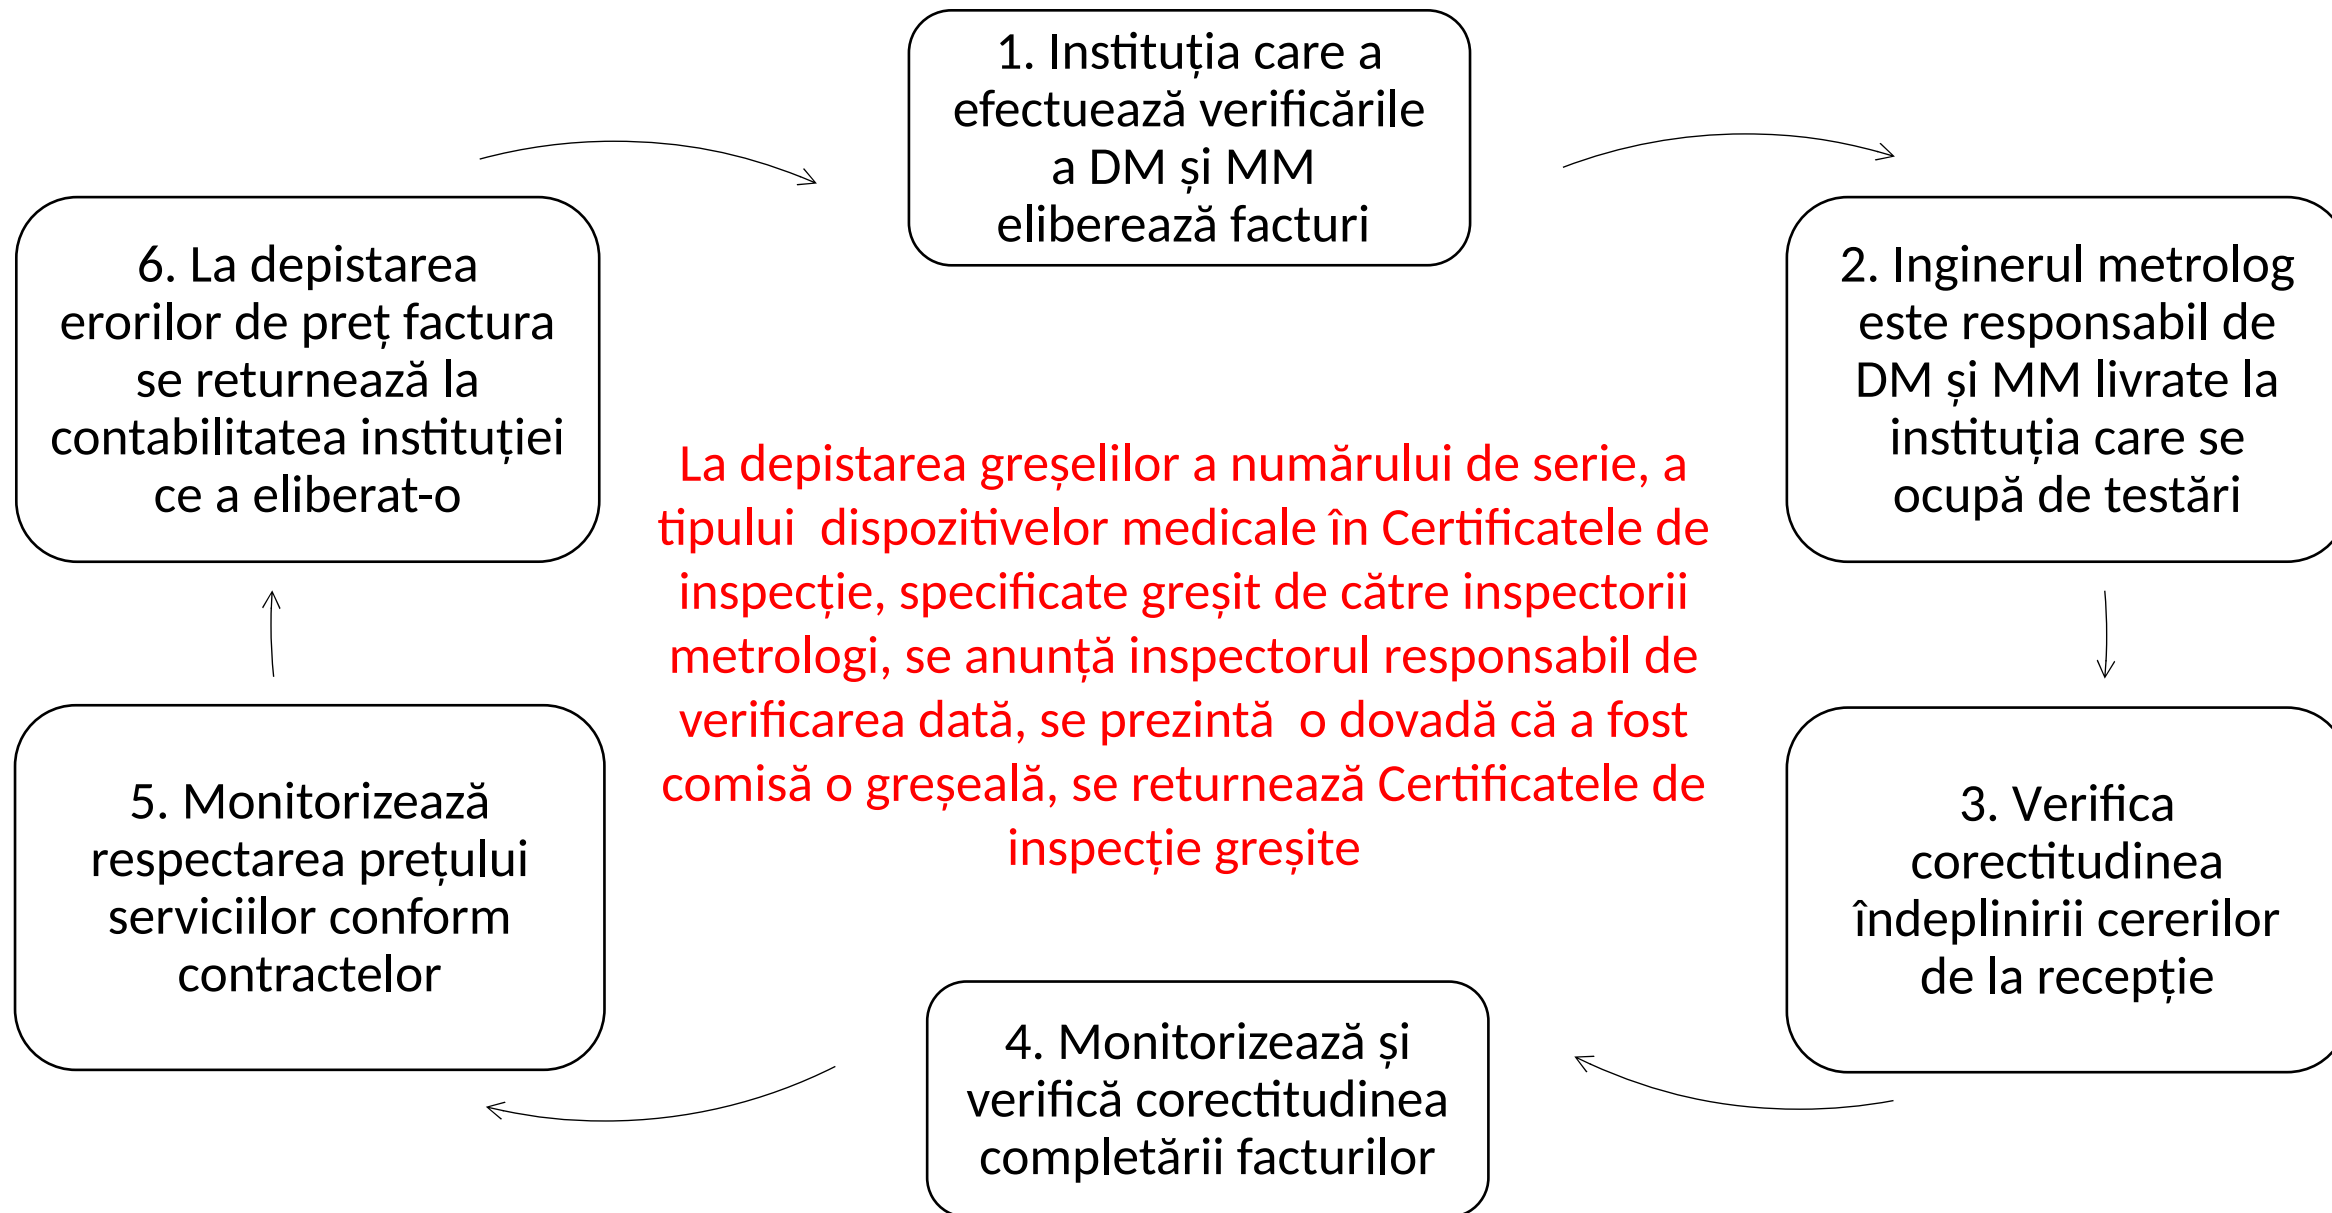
1. Instituția care a efectuează verificările a DM și MM eliberează facturi

2. Inginerul metrolog este responsabil de DM și MM livrate la instituția care se ocupă de testări

3. Verifica corectitudinea îndeplinirii cererilor de la recepție

4. Monitorizează și verifică corectitudinea completării facturilor

5. Monitorizează respectarea prețului serviciilor conform contractelor

6. La depistarea erorilor de preț factura se returnează la contabilitatea instituției ce a eliberat-o

La depistarea greșelilor a numărului de serie, a tipului dispozitivelor medicale în Certificatele de inspecție, specificate greșit de către inspectorii metrologi, se anunță inspectorul responsabil de verificarea dată, se prezintă o dovadă că a fost comisă o greșeală, se returnează Certificatele de inspecție greșite